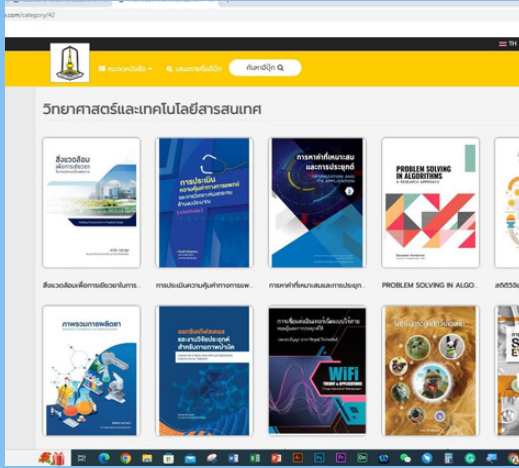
s.com/category/42

TH

หมวดหนังสือ

แนะนำหนังสือ

ค้นหาอีบุ๊ก

วิทยาศาสตร์และเทคโนโลยีสารสนเทศ

สิ่งแวดล้อมเพื่อการเยียวยาในการ...

การประเมินความคุ้มค่าการผ...

การหาค่าที่เหมาะสมและการประยุ...

PROBLEM SOLVING IN ALGO...

PROBLEM SOLVING IN ALGORITHMS

การหาค่าที่เหมาะสมและการประยุกต์

ภาพรวมการผลิตยา

ออกซิเจนที่ละลาย และงานวิจัยประยุกต์สำหรับการเกษตร

WiFi THEORY & APPLICATIONS